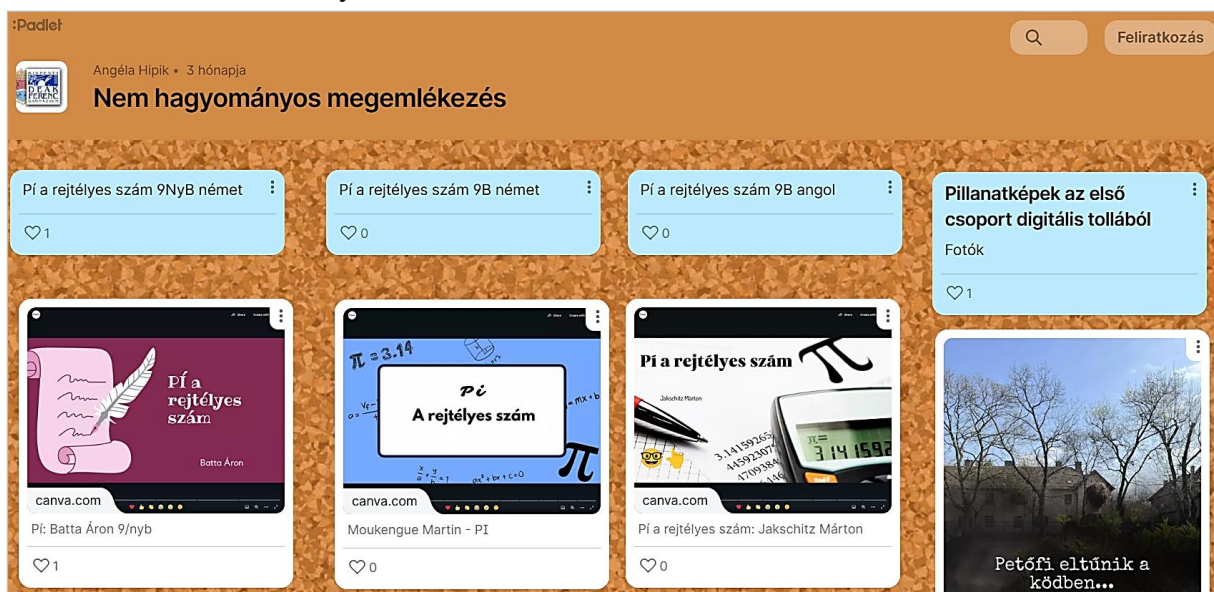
:Padlet

Feliratkozás

DEÁK FERENC

Angéla Hipik • 3 hónapja

Nem hagyományos megemlékezés

Pí a rejtélyes szám 9NyB német

1

Pí a rejtélyes szám 9B német

0

Pí a rejtélyes szám 9B angol

0

Pillanatképek az első csoport digitális tollából

Fotók

1

Pí a rejtélyes szám

Batta Áron

canva.com

Pí: Batta Áron 9/nyb

1

$\pi = 3.14$

Pi

A rejtélyes szám

canva.com

Moukengue Martin - PI

0

Pí a rejtélyes szám

Jakschitz Márton

3.14159265

3 14 1592

canva.com

Pí a rejtélyes szám: Jakschitz Márton

0

Petőfi eltűnik a ködben...